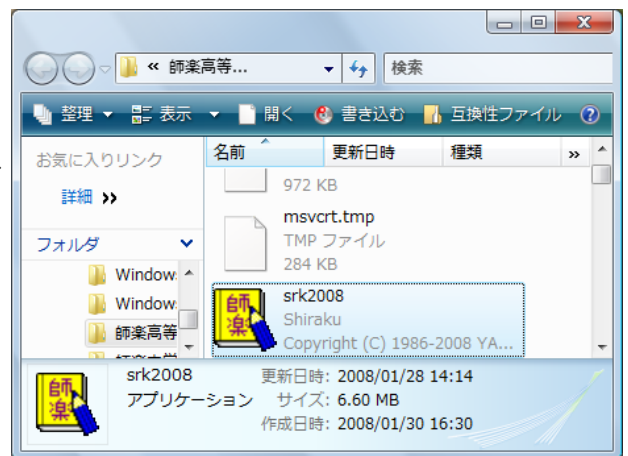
« 師楽高等...
検索

整理 ▾ 表示 ▾ 開く 書き込む 互換性ファイル

お気に入りリンク
詳細 »
フォルダ
Window
Window
師楽高等
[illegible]

| 名前 | 更新日時 | 種類 | » |
|---|---|---|---|

972 KB

msvcrt.tmp
TMP ファイル
284 KB

師楽
srk2008
Shiraku
Copyright (C) 1986-2008 YA...

師楽
srk2008
アプリケーション
更新日時: 2008/01/28 14:14
サイズ: 6.60 MB
作成日時: 2008/01/30 16:30